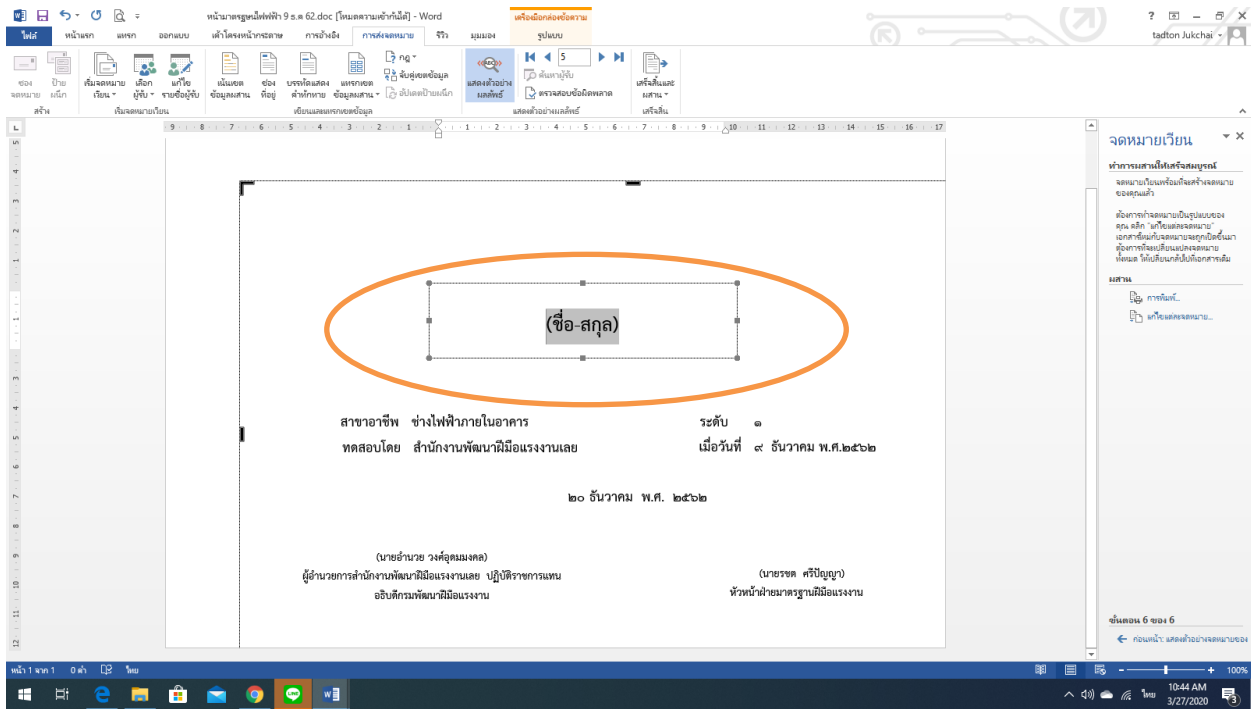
หน้ามาตรฐานไฟฟ้า 9 ธ.ค 62.doc [โหมดความเข้ากันได้] - Word

เครื่องมือกล่องข้อความ

? – □ ×

ไฟล์ หน้าแรก แทรก ออกแบบ เค้าโครงหน้ากระดาษ การอ้างอิง การส่งจดหมาย รีวิว มุมมอง รูปแบบ

tadton Jukchai

ซอง จดหมาย ป้าย ผนึก
สร้าง

เริ่มจดหมาย เวียน เลือก ผู้รับ แก้ไข รายชื่อผู้รับ
เริ่มจดหมายเวียน

เน้นเขต ข้อมูลผสาน ช่อง ที่อยู่ บรรทัดแสดง คำทักทาย แทรกเขต ข้อมูลผสาน กฎ จับคู่เขตข้อมูล อัปเดตป้ายผนึก
เขียนและแทรกเขตข้อมูล

แสดงตัวอย่าง ผลลัพธ์ 5 ค้นหาผู้รับ ตรวจสอบข้อผิดพลาด
แสดงตัวอย่างผลลัพธ์

เสร็จสิ้นและ ผสาน
เสร็จสิ้น

(ชื่อ-สกุล)

สาขาอาชีพ ช่างไฟฟ้าภายในอาคาร ระดับ ๑

ทดสอบโดย สำนักงานพัฒนาฝีมือแรงงานเลย เมื่อวันที่ ๙ ธันวาคม พ.ศ.๒๕๖๒

๒๐ ธันวาคม พ.ศ. ๒๕๖๒

(นายอำนวย วงศ์อุดมมงคล)
ผู้อำนวยการสำนักงานพัฒนาฝีมือแรงงานเลย ปฏิบัติราชการแทน
อธิบดีกรมพัฒนาฝีมือแรงงาน

(นายรชต ศรีปัญญา)
หัวหน้าฝ่ายมาตรฐานฝีมือแรงงาน

จดหมายเวียน

ทำการผสานให้เสร็จสมบูรณ์

จดหมายเวียนพร้อมที่จะสร้างจดหมายของคุณแล้ว

ต้องการทำจดหมายเป็นรูปแบบของคุณ คลิก "แก้ไขแต่ละจดหมาย" เอกสารที่แก้ไขจดหมายจะถูกเปิดขึ้นมา ต้องการที่จะเปลี่ยนแปลงจดหมายทั้งหมด ให้เปลี่ยนกลับไปที่เอกสารเดิม

ผสาน

การพิมพ์...

แก้ไขแต่ละจดหมาย...

ขั้นตอน 6 ของ 6

ก่อนหน้า: แสดงตัวอย่างจดหมายของ

หน้า 1 จาก 1 0 คำ ไทย

100%

ไทย 10:44 AM 3/27/2020 3